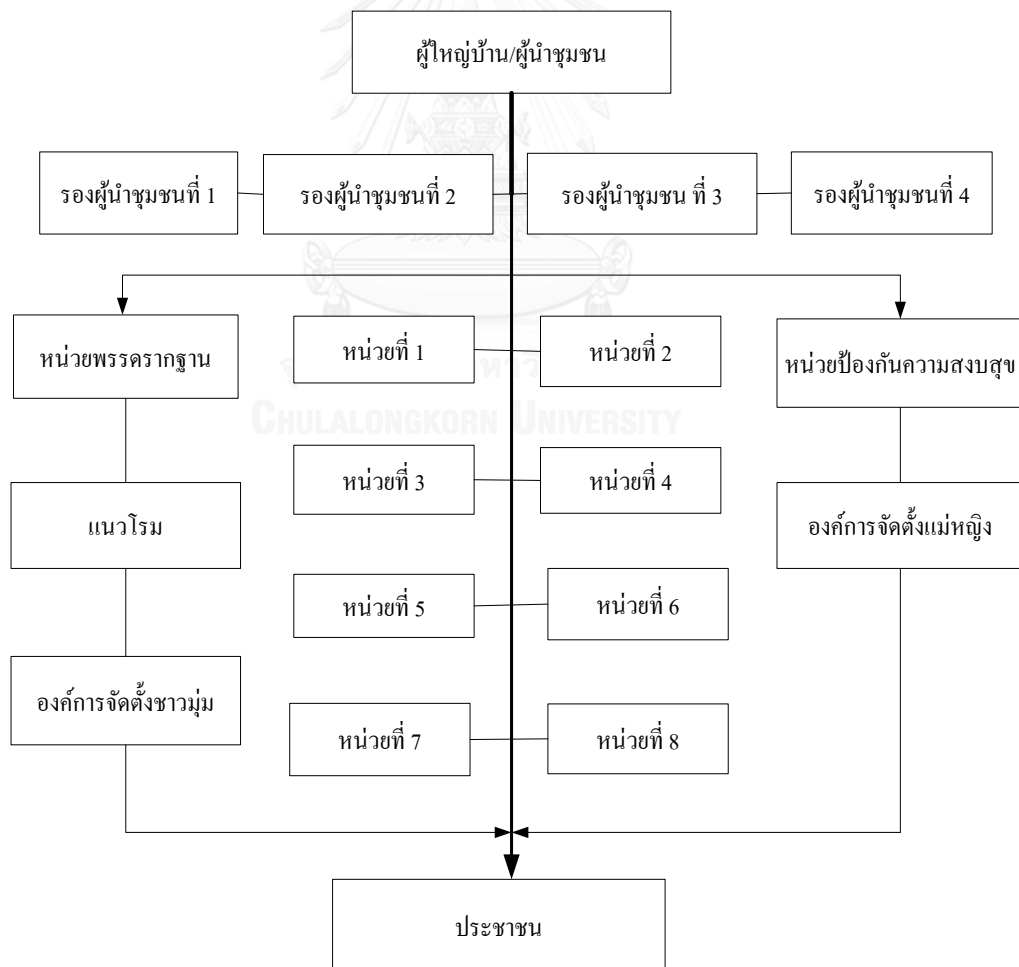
ผู้ใหญ่บ้าน/ผู้นำชุมชน

รองผู้นำชุมชนที่ 1

รองผู้นำชุมชนที่ 2

รองผู้นำชุมชน ที่ 3

รองผู้นำชุมชนที่ 4

หน่วยพรรดรากฐาน

หน่วยที่ 1

หน่วยที่ 2

หน่วยป้องกันความสงบสุข

หน่วยที่ 3

หน่วยที่ 4

แนวโรม

องค์การจัดตั้งแม่หญิง

หน่วยที่ 5

หน่วยที่ 6

องค์การจัดตั้งชาวมุ่ม

หน่วยที่ 7

หน่วยที่ 8

ประชาชน

CHULALONGKORN UNIVERSITY